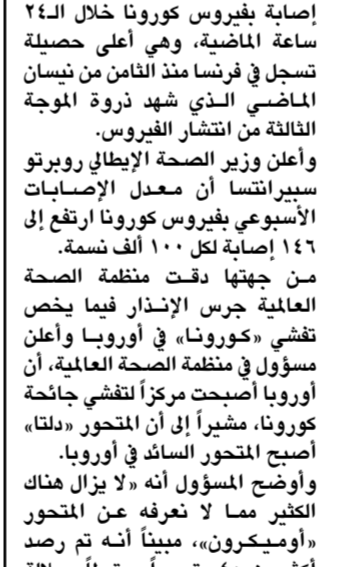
إصابة بفيروس كورونا خلال الـ٢٤ ساعة الماضية، وهي أعلى حصيلة تسجل في فرنسا منذ الثامن من نيسان الماضي الذي شهد ذروة الموجة الثالثة من انتشار الفيروس.
وأعلن وزير الصحة الإيطالي روبرتو سبيرانتسا أن معدل الإصابات الأسبوعي بفيروس كورونا ارتفع إلى ١٤٦ إصابة لكل ١٠٠ ألف نسمة.
من جهتها دقت منظمة الصحة العالمية جرس الإنذار فيما يخص تفشي «كورونا» في أوروبا وأعلن مسؤول في منظمة الصحة العالمية، أن أوروبا أصبحت مركزاً لتفشي جائحة كورونا، مشيراً إلى أن المتحور «دلتا» أصبح المتحور السائد في أوروبا.
وأوضح المسؤول أنه «لا يزال هناك الكثير مما لا نعرفه عن المتحور «أوميكرون»، مبيناً أنه تم رصد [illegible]